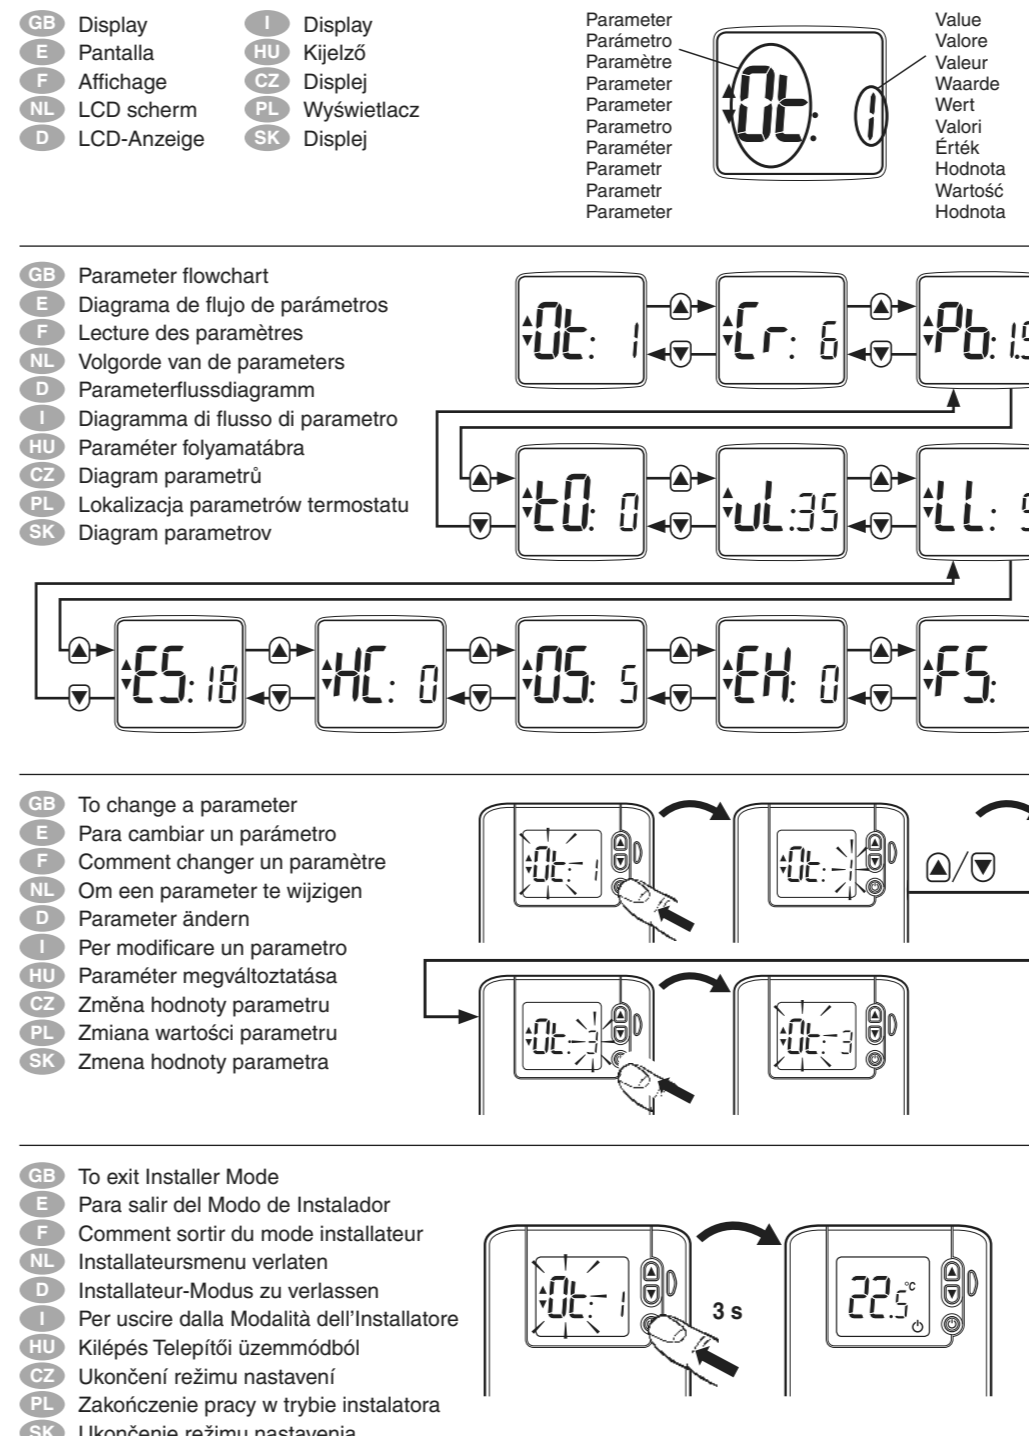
GB Display
E Pantalla
F Affichage
NL LCD scherm
D LCD-Anzeige

I Display
HU Kijelző
CZ Displej
PL Wyświetlacz
SK Displej

Parameter
Parámetro
Paramètre
Parameter
Parameter
Parametro
Paraméter
Parametr
Parametr
Parameter

Ot: 1

Value
Valore
Valeur
Waarde
Wert
Valori
Érték
Hodnota
Wartość
Hodnota

GB Parameter flowchart
E Diagrama de flujo de parámetros
F Lecture des paramètres
NL Volgorde van de parameters
D Parameterflussdiagramm
I Diagramma di flusso di parametro
HU Paraméter folyamatábra
CZ Diagram parametrů
PL Lokalizacja parametrów termostatu
SK Diagram parametrov

Ot: 1
Cr: 6
Pb: 1.5
tO: 0
uL: 35
LL: 5
ES: 18
HC: 0
OS: 5
EH: 0
FS:

GB To change a parameter
E Para cambiar un parámetro
F Comment changer un paramètre
NL Om een parameter te wijzigen
D Parameter ändern
I Per modificare un parametro
HU Paraméter megváltoztatása
CZ Změna hodnoty parametru
PL Zmiana wartości parametru
SK Zmena hodnoty parametra

Ot: 1
Ot: 1
Ot: 3
Ot: 3

GB To exit Installer Mode
E Para salir del Modo de Instalador
F Comment sortir du mode installateur
NL Installateursmenu verlaten
D Installateur-Modus zu verlassen
I Per uscire dalla Modalità dell’Installatore
HU Kilépés Telepítői üzemmódból
CZ Ukončení režimu nastavení
PL Zakończenie pracy w trybie instalatora
SK Ukončenie režimu nastavenia

Ot: 1
3 s
22.5 °C